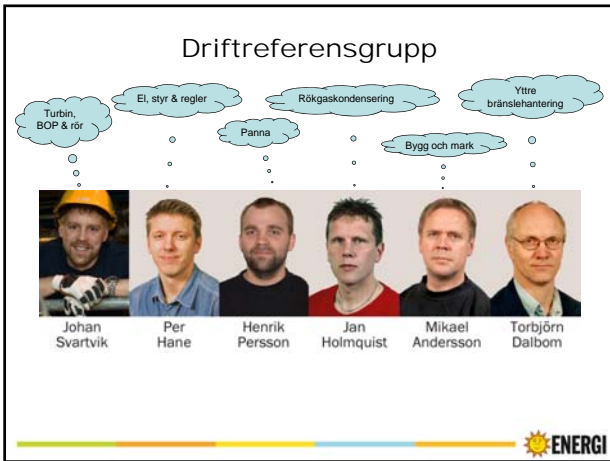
Driftreferensgrupp

Turbin, BOP & rör

El, styr & regler

Panna

Rökgaskondensering

Bygg och mark

Yttre bränslehantering

Johan Svartvik

Per Hane

Henrik Persson

Jan Holmquist

Mikael Andersson

Torbjörn Dalbom

ENERGI